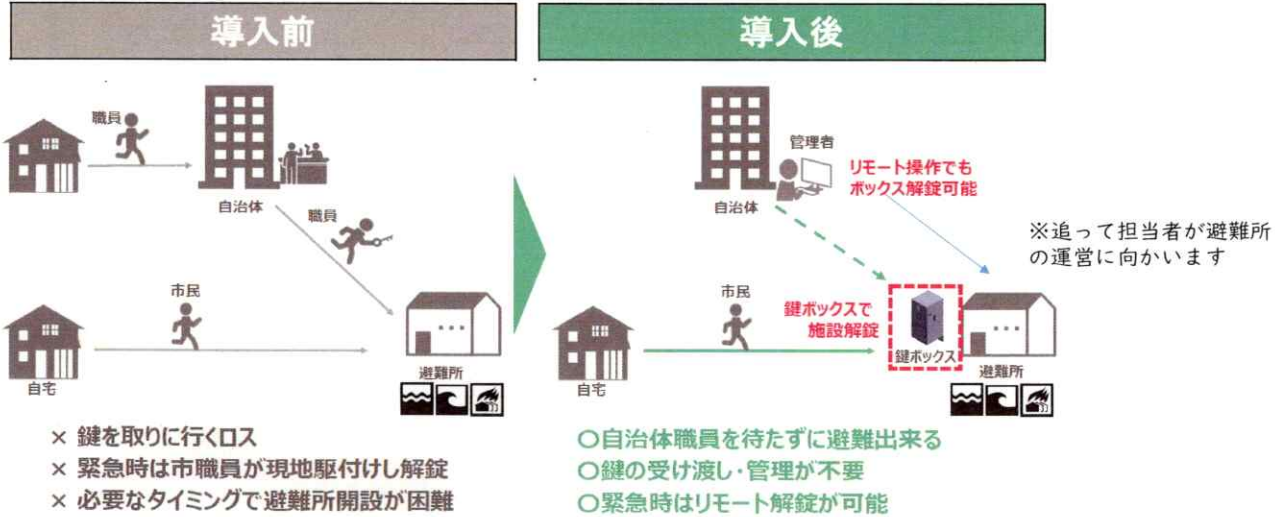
導入前

職員

自治体

職員

市民

自宅

避難所

× 鍵を取りに行くロス
× 緊急時は市職員が現地駆付けし解錠
× 必要なタイミングで避難所開設が困難

導入後

管理者

リモート操作でもボックス解錠可能

自治体

※追って担当者が避難所の運営に向かいます

市民

鍵ボックスで施設解錠

鍵ボックス

自宅

避難所

○自治体職員を待たずに避難出来る
○鍵の受け渡し・管理が不要
○緊急時はリモート解錠が可能